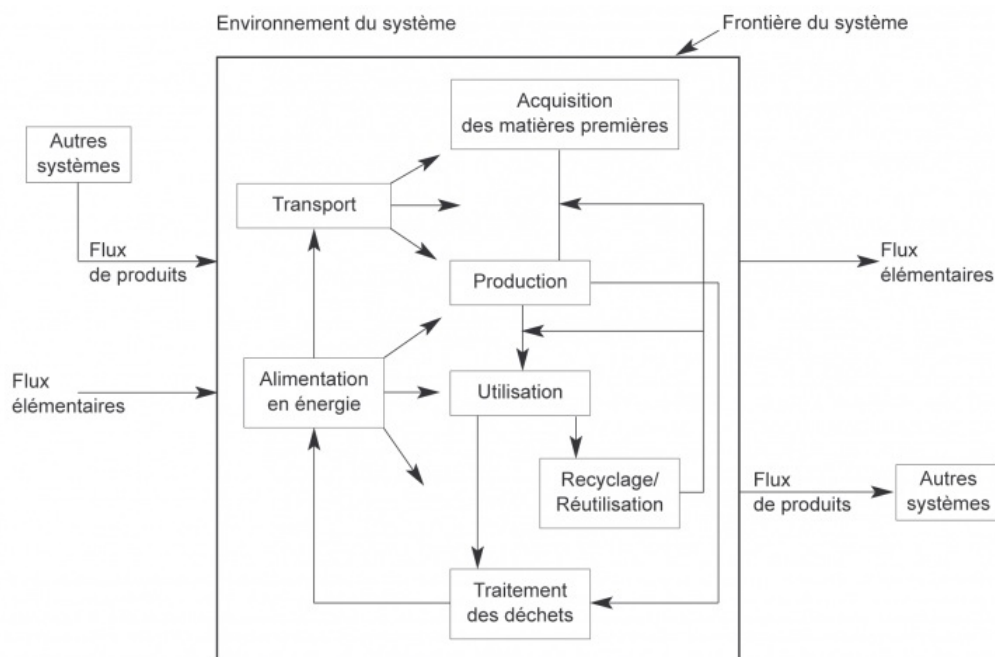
Environnement du système

Frontière du système

Autres systèmes

Flux de produits

Flux élémentaires

Acquisition des matières premières

Transport

Production

Alimentation en énergie

Utilisation

Recyclage/ Réutilisation

Traitement des déchets

Flux élémentaires

Flux de produits

Autres systèmes